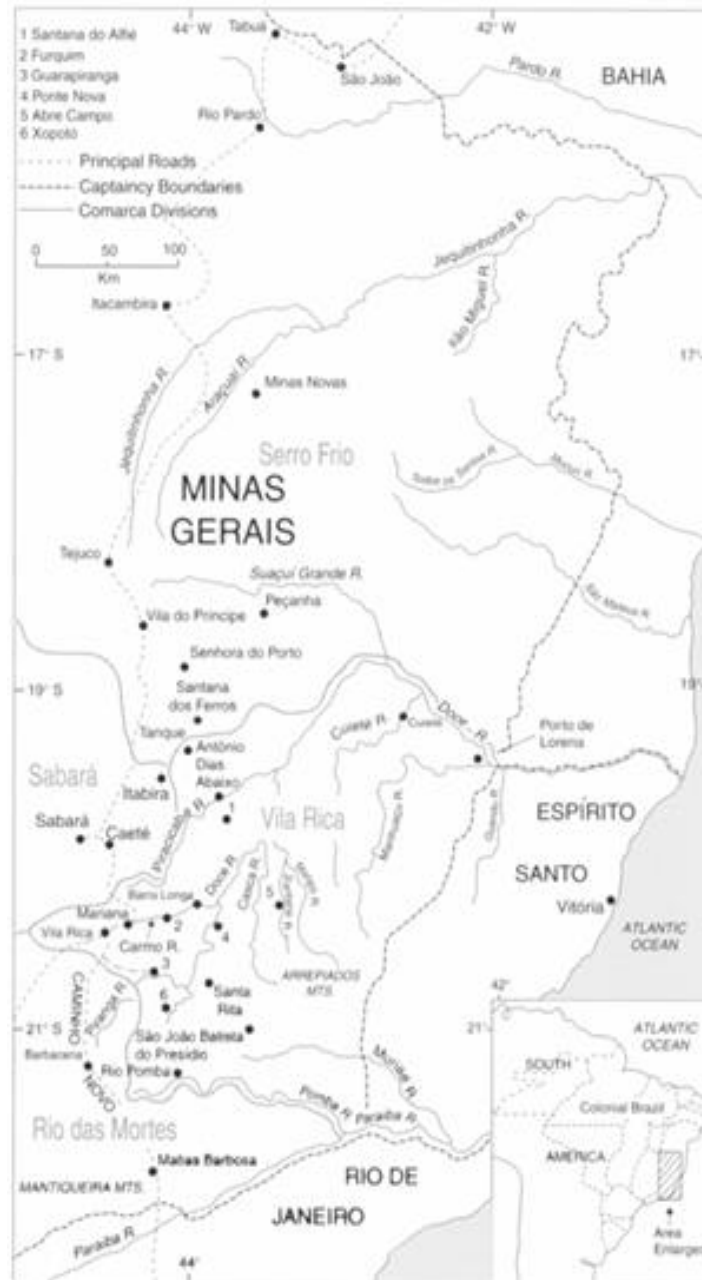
1 Santana do Alfié
2 Furquim
3 Guarapiranga
4 Ponte Nova
5 Abre Campo
6 Xopotó

Principal Roads
Captaincy Boundaries
Comarca Divisions

0 50 100
Km

44° W
42° W
Tabuá
São João
Pardo R.
BAHIA
Rio Pardo
Jequitinhonha R.
São Miguel R.
Itacambira
17° S
17°
Araçuaí R.
Jequitinhonha R.
Minas Novas
Serro Frio
Suaçuí Pequeno R.
Mucuri R.
MINAS
GERAIS
Tejuco
Suaçuí Grande R.
São Mateus R.
Peçanha
Vila do Príncipe
Senhora do Porto
19° S
19°
Santana dos Ferros
Cuieté R.
Cuieté
Doce R.
Porto de Lorena
Tanque
Sabará
Antônio Dias Abaixo
Itabira
Sabará
Caeté
Piracicaba R.
Vila Rica
Manhuaçu R.
Guandu R.
ESPÍRITO
SANTO
Vitória
ATLANTIC OCEAN
Barra Longa
Doce R.
Casca R.
Mariana
Vila Rica
Carmo R.
ARREPIADOS MTS.
CAMINHO NOVO
Piranga R.
Santa Rita
São João Batista do Presídio
21° S
21°
42°
Barbacena
Rio Pomba
Muriaé R.
Pomba R.
Paraíba R.
Rio das Mortes
Matias Barbosa
MANTIQUEIRA MTS.
RIO DE
JANEIRO
Paraíba R.
44°

ATLANTIC OCEAN
SOUTH
Colonial Brazil
AMERICA
Area Enlarged